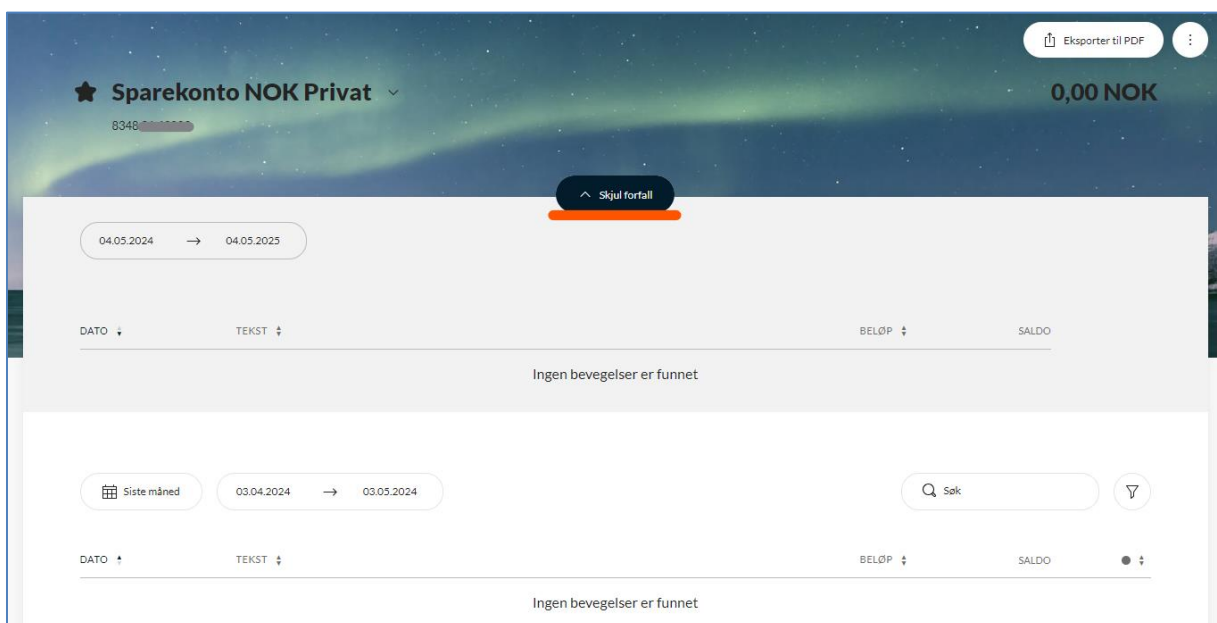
Eksporter til PDF

Sparekonto NOK Privat

8348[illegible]

0,00 NOK

Skjul forfall

04.05.2024 → 04.05.2025

| DATO | TEKST | BELØP | SALDO |
|---|---|---|---|

Ingen bevegelser er funnet

Siste måned

03.04.2024 → 03.05.2024

Søk

| DATO | TEKST | BELØP | SALDO |
|---|---|---|---|

Ingen bevegelser er funnet